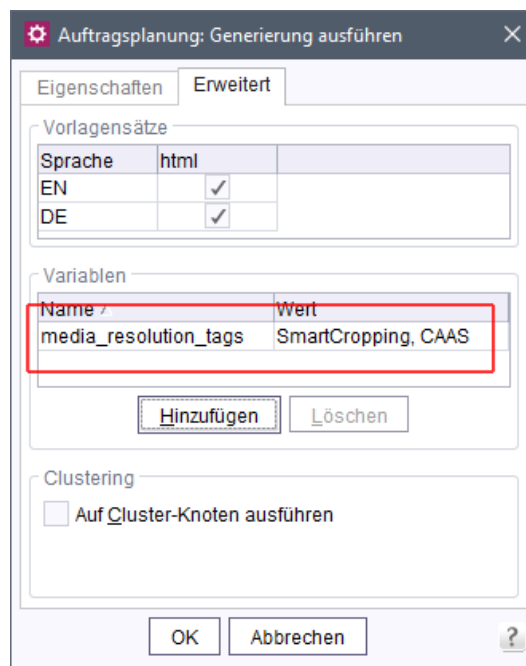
Auftragsplanung: Generierung ausführen

Eigenschaften | Erweitert

Vorlagensätze

| Sprache | html |
|---|---|
| EN | ✓ |
| DE | ✓ |

Variablen

| Name | Wert |
|---|---|
| media_resolution_tags | SmartCropping, CAAS |

Hinzufügen | Löschen

Clustering

Auf Cluster-Knoten ausführen

OK | Abbrechen | ?